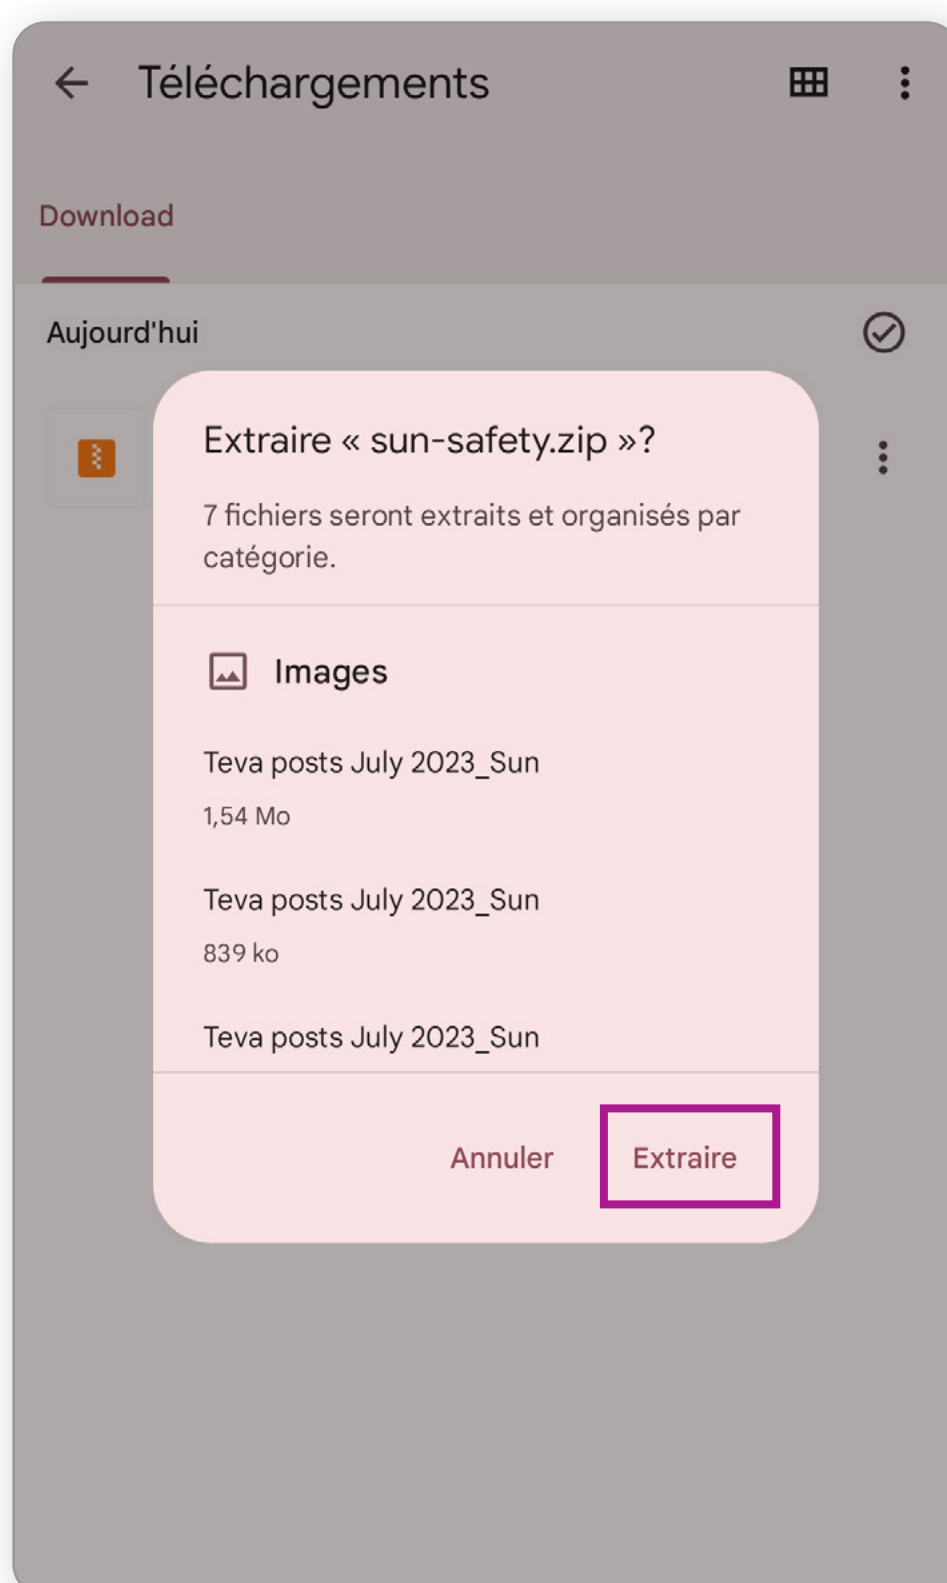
Téléchargements

Download

Aujourd'hui

Extraire « sun-safety.zip »?

7 fichiers seront extraits et organisés par catégorie.

Images

Teva posts July 2023_Sun

1,54 Mo

Teva posts July 2023_Sun

839 ko

Teva posts July 2023_Sun

Annuler

Extraire